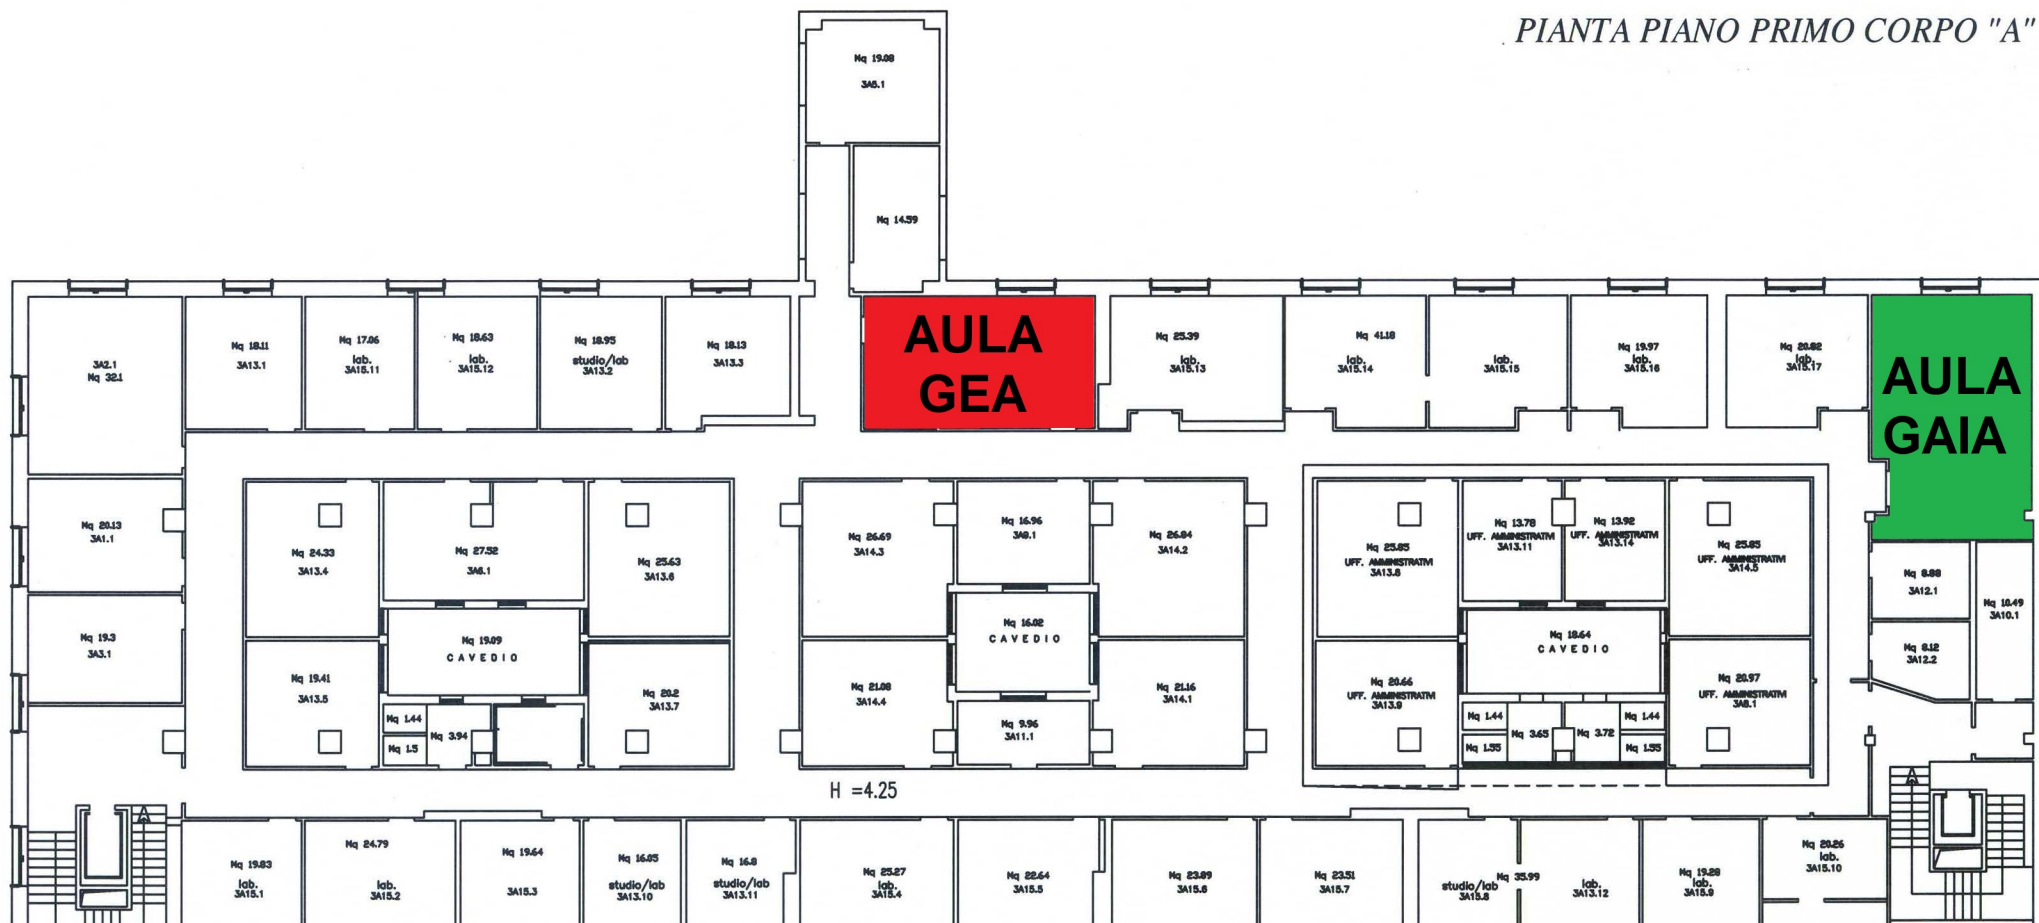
PIANTA PIANO PRIMO CORPO "A"

Mq 19.08
3A5.1

Mq 14.59

3A2.1
Mq 32.1

Mq 18.11
3A13.1

Mq 17.06
lab.
3A15.11

Mq 18.63
lab.
3A15.12

Mq 18.95
studio/lab
3A13.2

Mq 18.13
3A13.3

AULA
GEA

Mq 25.39
lab.
3A15.13

Mq 41.18
lab.
3A15.14

lab.
3A15.15

Mq 19.97
lab.
3A15.16

Mq 20.82
lab.
3A15.17

AULA
GAIA

Mq 20.13
3A1.1

Mq 19.3
3A3.1

Mq 24.33
3A13.4

Mq 27.52
3A6.1

Mq 25.63
3A13.6

Mq 19.09
CAVEDIO

Mq 19.41
3A13.5

Mq 1.44

Mq 1.5

Mq 3.94

Mq 20.2
3A13.7

Mq 26.69
3A14.3

Mq 16.96
3A9.1

Mq 26.84
3A14.2

Mq 16.02
CAVEDIO

Mq 21.08
3A14.4

Mq 9.96
3A11.1

Mq 21.16
3A14.1

Mq 25.85
UFF. AMMINISTRATIVI
3A13.8

Mq 13.78
UFF. AMMINISTRATIVI
3A13.11

Mq 13.92
UFF. AMMINISTRATIVI
3A13.14

Mq 25.85
UFF. AMMINISTRATIVI
3A14.5

Mq 18.64
CAVEDIO

Mq 20.66
UFF. AMMINISTRATIVI
3A13.9

Mq 1.44

Mq 1.55

Mq 3.65

Mq 3.72

Mq 1.44

Mq 1.55

Mq 20.97
UFF. AMMINISTRATIVI
3A8.1

Mq 8.88
3A12.1

Mq 10.49
3A10.1

Mq 8.12
3A12.2

H =4.25

Mq 19.83
lab.
3A15.1

Mq 24.79
lab.
3A15.2

Mq 19.64
3A15.3

Mq 16.65
studio/lab
3A13.10

Mq 16.8
studio/lab
3A13.11

Mq 25.27
lab.
3A15.4

Mq 22.64
3A15.5

Mq 23.89
3A15.6

Mq 23.51
3A15.7

studio/lab
3A15.8

Mq 35.99

lab.
3A13.12

Mq 19.28
lab.
3A15.9

Mq 20.26
lab.
3A15.10